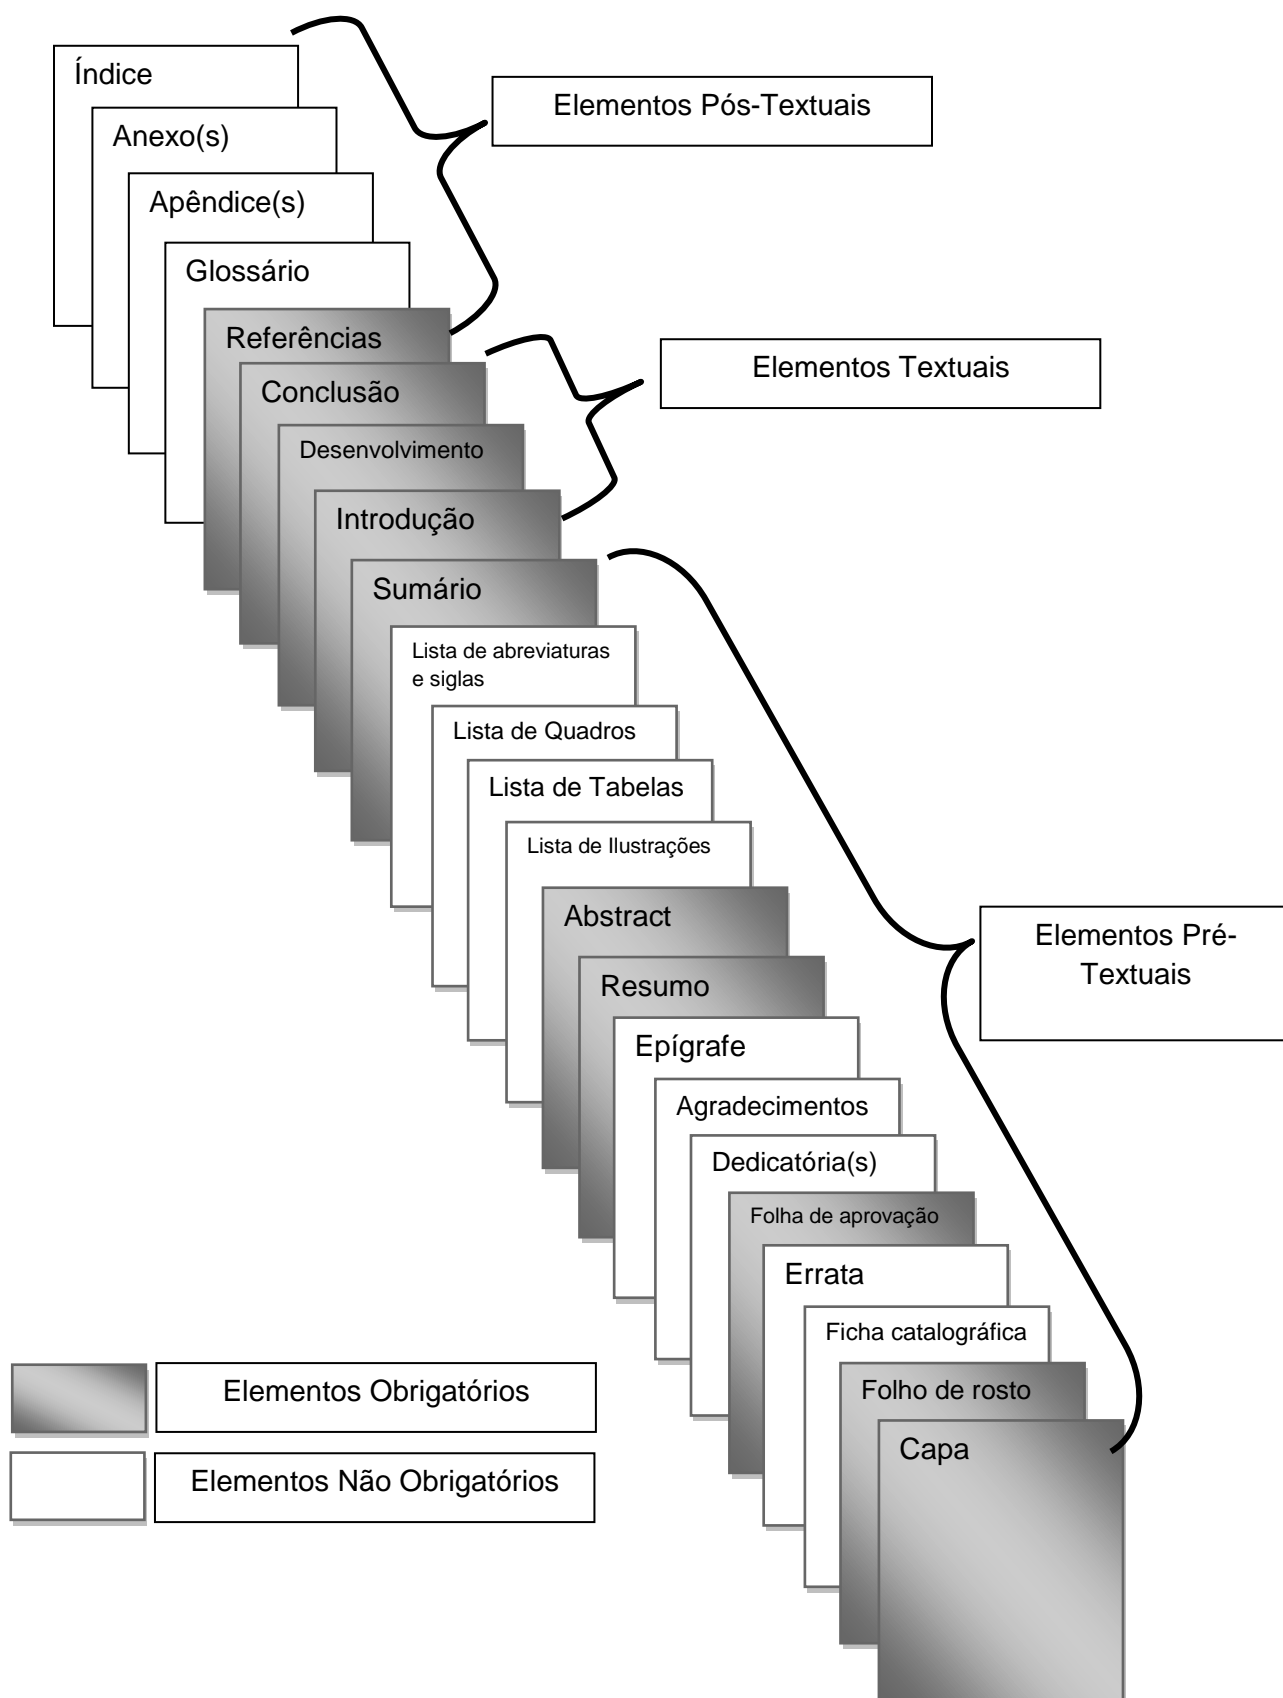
Índice

Anexo(s)

Apêndice(s)

Glossário

Referências

Elementos Pós-Textuais

Conclusão

Desenvolvimento

Introdução

Elementos Textuais

Sumário

Lista de abreviaturas e siglas

Lista de Quadros

Lista de Tabelas

Lista de Ilustrações

Abstract

Resumo

Epígrafe

Agradecimentos

Dedicatória(s)

Folha de aprovação

Errata

Ficha catalográfica

Folho de rosto

Capa

Elementos Pré-Textuais

Elementos Obrigatórios

Elementos Não Obrigatórios